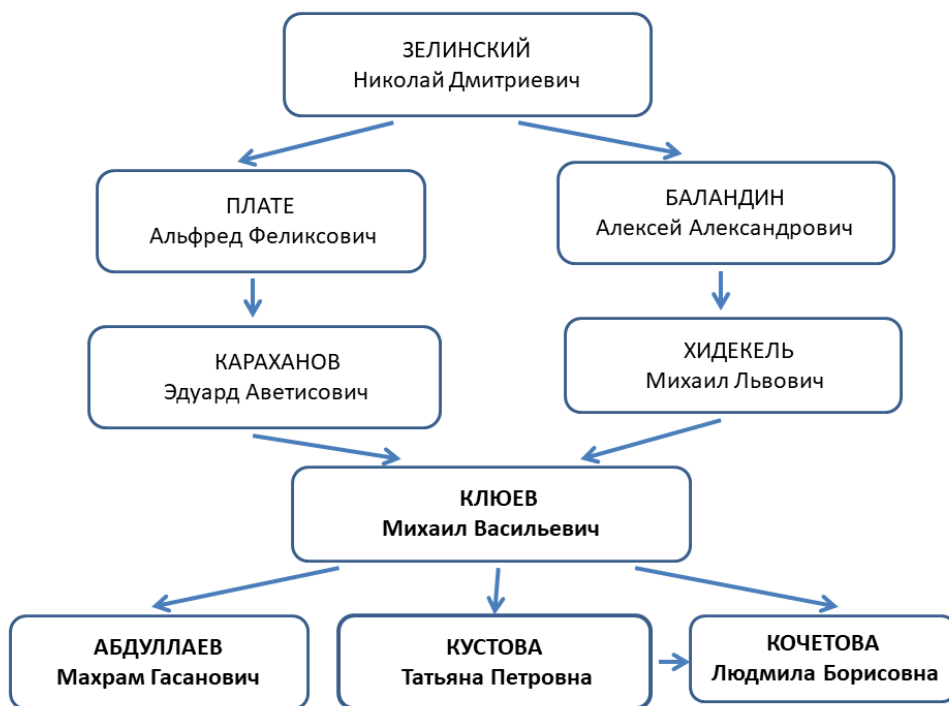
ЗЕЛИНСКИЙ
Николай Дмитриевич

ПЛАТЕ
Альфред Феликсович

БАЛАНДИН
Алексей Александрович

КАРАХАНОВ
Эдуард Аветисович

ХИДЕКЕЛЬ
Михаил Львович

КЛЮЕВ
Михаил Васильевич

АБДУЛЛАЕВ
Махрам Гасанович

КУСТОВА
Татьяна Петровна

КОЧЕТОВА
Людмила Борисовна